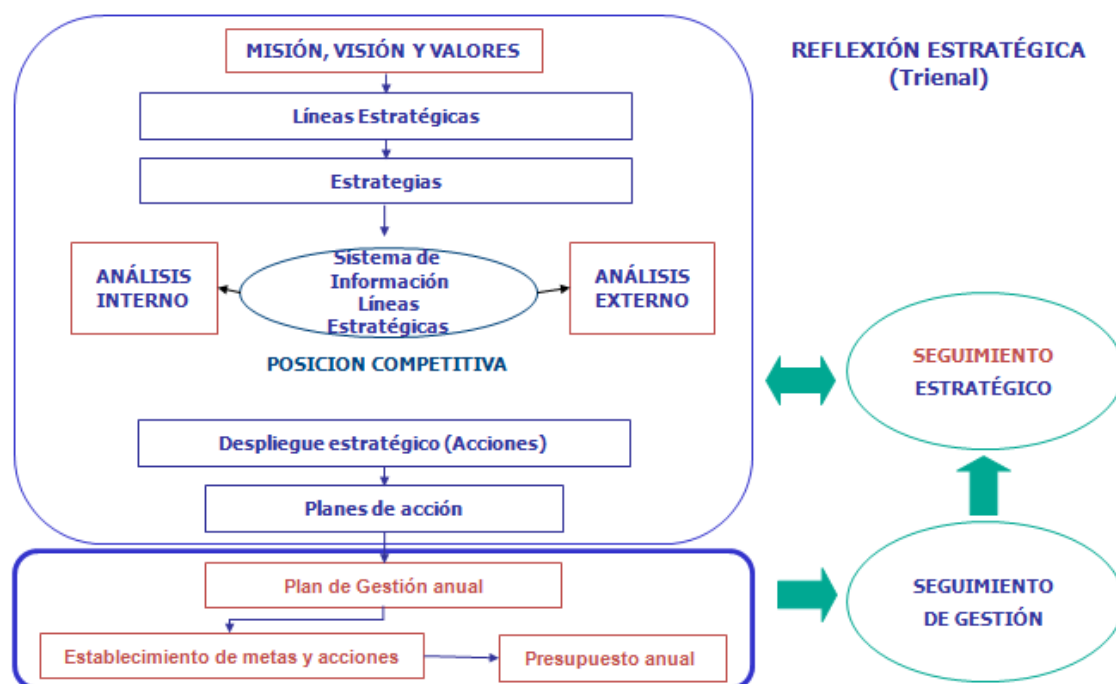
MISIÓN, VISIÓN Y VALORES

REFLEXIÓN ESTRATÉGICA
(Trienal)

Líneas Estratégicas

Estrategias

ANÁLISIS INTERNO

Sistema de Información Líneas Estratégicas

ANÁLISIS EXTERNO

POSICION COMPETITIVA

SEGUIMIENTO ESTRATÉGICO

Despliegue estratégico (Acciones)

Planes de acción

Plan de Gestión anual

SEGUIMIENTO DE GESTIÓN

Establecimiento de metas y acciones

Presupuesto anual